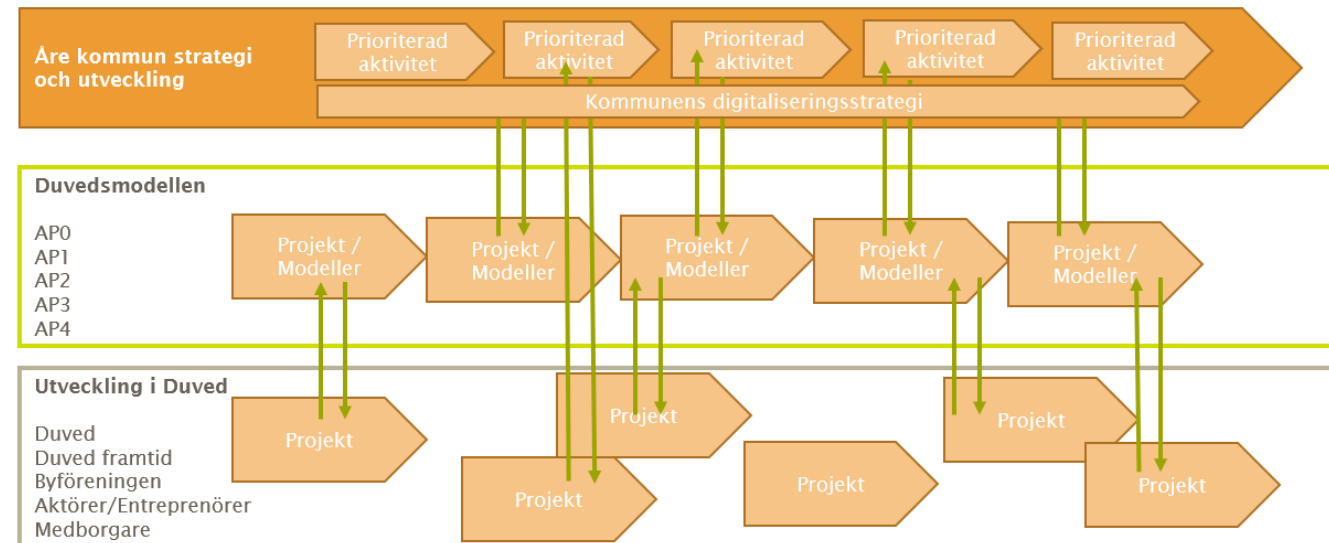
Åre kommun strategi och utveckling

Prioriterad aktivitet

Prioriterad aktivitet

Prioriterad aktivitet

Prioriterad aktivitet

Prioriterad aktivitet

Kommunens digitaliseringsstrategi

Duvedsmodellen

AP0
AP1
AP2
AP3
AP4

Projekt / Modeller

Projekt / Modeller

Projekt / Modeller

Projekt / Modeller

Projekt / Modeller

Utveckling i Duved

Duved
Duved framtid
Byföreningen
Aktörer/Entreprenörer
Medborgare

Projekt

Projekt

Projekt

Projekt

Projekt

Projekt